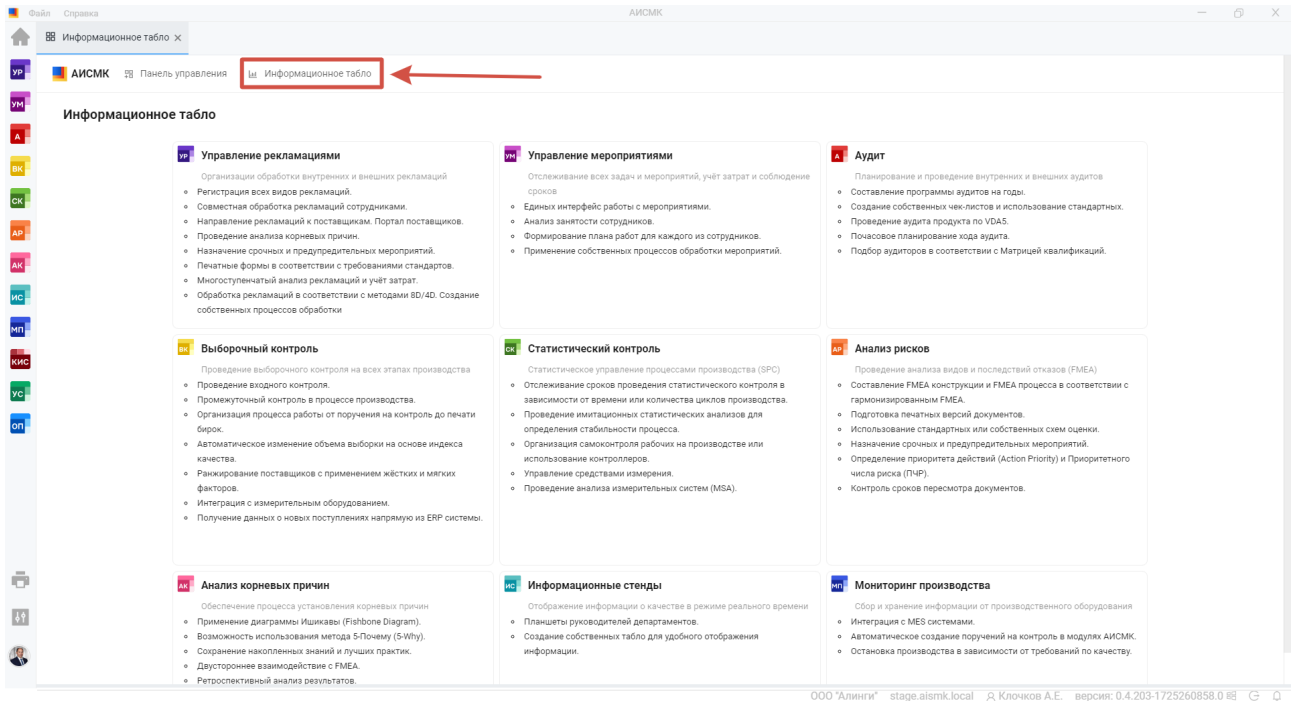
Файл Справка

АИСМК

Информационное табло ×

УР
УМ
А
ВК
СК
АР
АК
ИС
МП
КИС
УС
ОП

АИСМК Панель управления Информационное табло

Информационное табло

УР Управление рекламациями
Организация обработки внутренних и внешних рекламаций
- Регистрация всех видов рекламаций.
- Совместная обработка рекламаций сотрудниками.
- Направление рекламаций к поставщикам. Портал поставщиков.
- Проведение анализа корневых причин.
- Назначение срочных и предупредительных мероприятий.
- Печатные формы в соответствии с требованиями стандартов.
- Многоступенчатый анализ рекламаций и учёт затрат.
- Обработка рекламаций в соответствии с методами 8D/4D. Создание собственных процессов обработки

УМ Управление мероприятиями
Отслеживание всех задач и мероприятий, учёт затрат и соблюдение сроков
- Единых интерфейс работы с мероприятиями.
- Анализ занятости сотрудников.
- Формирование плана работ для каждого из сотрудников.
- Применение собственных процессов обработки мероприятий.

А Аудит
Планирование и проведение внутренних и внешних аудитов
- Составление программы аудитов на годы.
- Создание собственных чек-листов и использование стандартных.
- Проведение аудита продукта по VDA5.
- Почасовое планирование хода аудита.
- Подбор аудиторов в соответствии с Матрицей квалификаций.

ВК Выборочный контроль
Проведение выборочного контроля на всех этапах производства
- Проведение входного контроля.
- Промежуточный контроль в процессе производства.
- Организация процесса работы от поручения на контроль до печати бирок.
- Автоматическое изменение объема выборки на основе индекса качества.
- Ранжирование поставщиков с применением жёстких и мягких факторов.
- Интеграция с измерительным оборудованием.
- Получение данных о новых поступлениях напрямую из ERP системы.

СК Статистический контроль
Статистическое управление процессами производства (SPC)
- Отслеживание сроков проведения статистического контроля в зависимости от времени или количества циклов производства.
- Проведение имитационных статистических анализов для определения стабильности процесса.
- Организация самоконтроля рабочих на производстве или использование контроллеров.
- Управление средствами измерения.
- Проведение анализа измерительных систем (MSA).

АР Анализ рисков
Проведение анализа видов и последствий отказов (FMEA)
- Составление FMEA конструкции и FMEA процесса в соответствии с гармонизированным FMEA.
- Подготовка печатных версий документов.
- Использование стандартных или собственных схем оценки.
- Назначение срочных и предупредительных мероприятий.
- Определение приоритета действий (Action Priority) и Приоритетного числа риска (ПЧР).
- Контроль сроков пересмотра документов.

АК Анализ корневых причин
Обеспечение процесса установления корневых причин
- Применение диаграммы Ишикавы (Fishbone Diagram).
- Возможность использования метода 5-Почему (5-Why).
- Сохранение накопленных знаний и лучших практик.
- Двустороннее взаимодействие с FMEA.
- Ретроспективный анализ результатов.

ИС Информационные стенды
Отображение информации о качестве в режиме реального времени
- Планшеты руководителей департаментов.
- Создание собственных табло для удобного отображения информации.

МП Мониторинг производства
Сбор и хранение информации от производственного оборудования
- Интеграция с MES системами.
- Автоматическое создание поручений на контроль в модулях АИСМК.
- Остановка производства в зависимости от требований по качеству.

ООО "Алинги" stage.aismk.local Клочков А.Е. версия: 0.4.203-1725260858.0